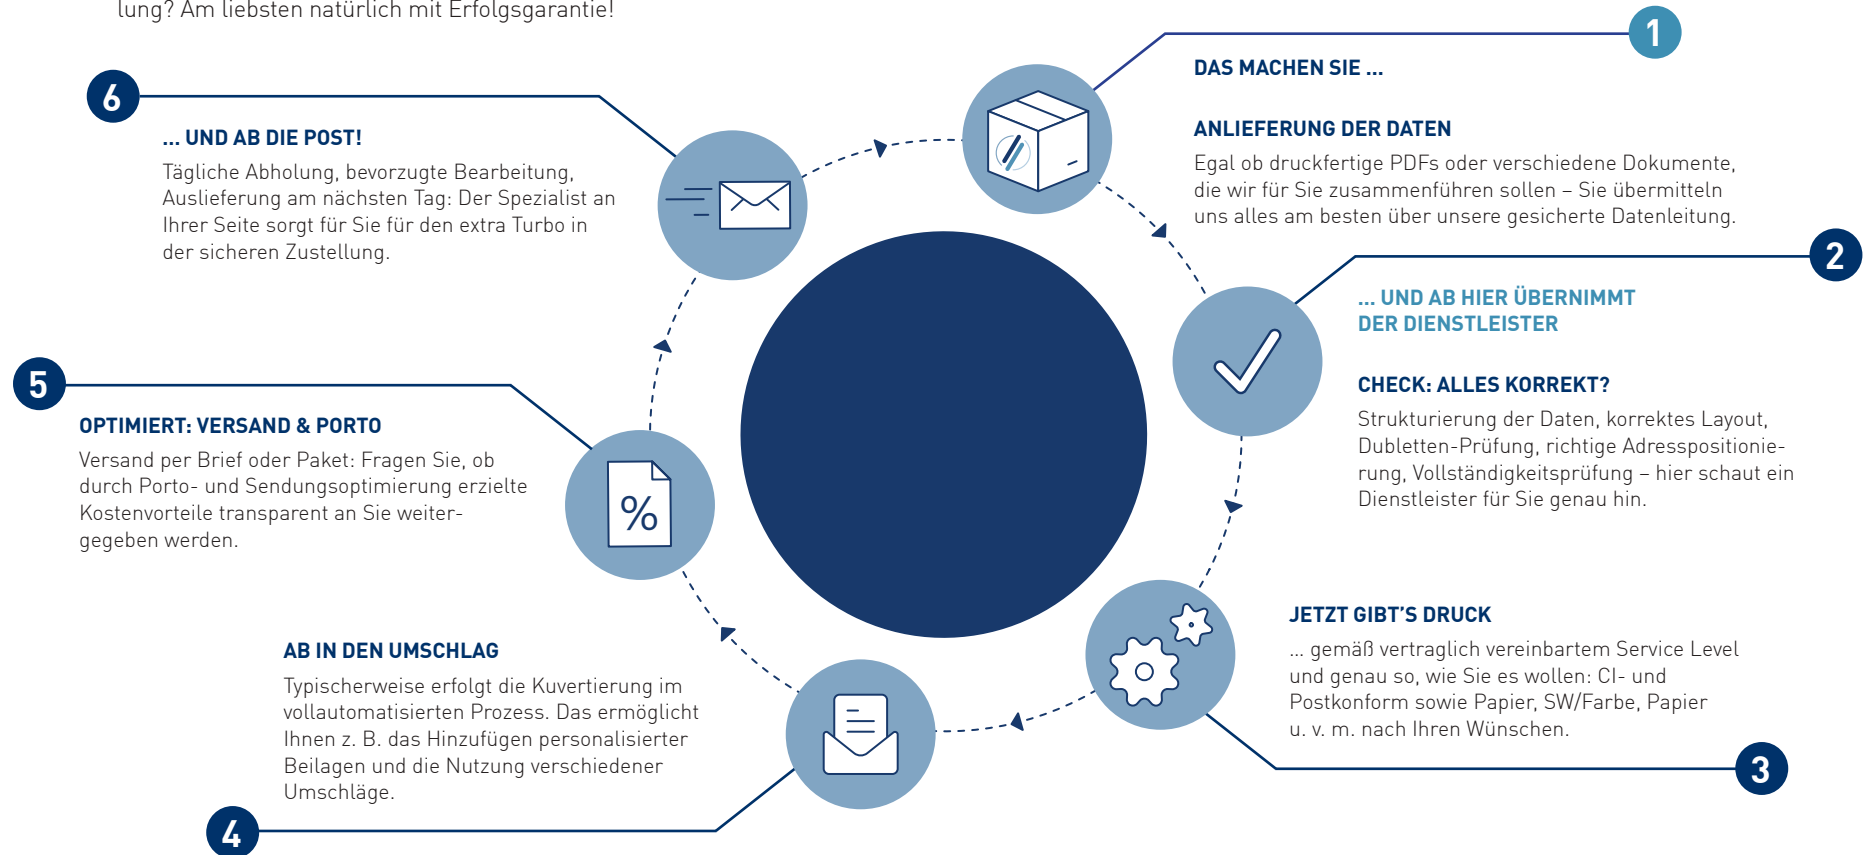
lung? Am liebsten natürlich mit Erfolgsgarantie!

1

DAS MACHEN SIE ...

ANLIEFERUNG DER DATEN

Egal ob druckfertige PDFs oder verschiedene Dokumente, die wir für Sie zusammenführen sollen – Sie übermitteln uns alles am besten über unsere gesicherte Datenleitung.

2

... UND AB HIER ÜBERNIMMT DER DIENSTLEISTER

CHECK: ALLES KORREKT?

Strukturierung der Daten, korrektes Layout, Dubletten-Prüfung, richtige Adresspositionierung, Vollständigkeitsprüfung – hier schaut ein Dienstleister für Sie genau hin.

JETZT GIBT'S DRUCK

... gemäß vertraglich vereinbartem Service Level und genau so, wie Sie es wollen: CI- und Postkonform sowie Papier, SW/Farbe, Papier u. v. m. nach Ihren Wünschen.

3

AB IN DEN UMSCHLAG

Typischerweise erfolgt die Kuvertierung im vollautomatisierten Prozess. Das ermöglicht Ihnen z. B. das Hinzufügen personalisierter Beilagen und die Nutzung verschiedener Umschläge.

4

5

OPTIMIERT: VERSAND & PORTO

Versand per Brief oder Paket: Fragen Sie, ob durch Porto- und Sendungsoptimierung erzielte Kostenvorteile transparent an Sie weitergegeben werden.

%

6

... UND AB DIE POST!

Tägliche Abholung, bevorzugte Bearbeitung, Auslieferung am nächsten Tag: Der Spezialist an Ihrer Seite sorgt für Sie für den extra Turbo in der sicheren Zustellung.